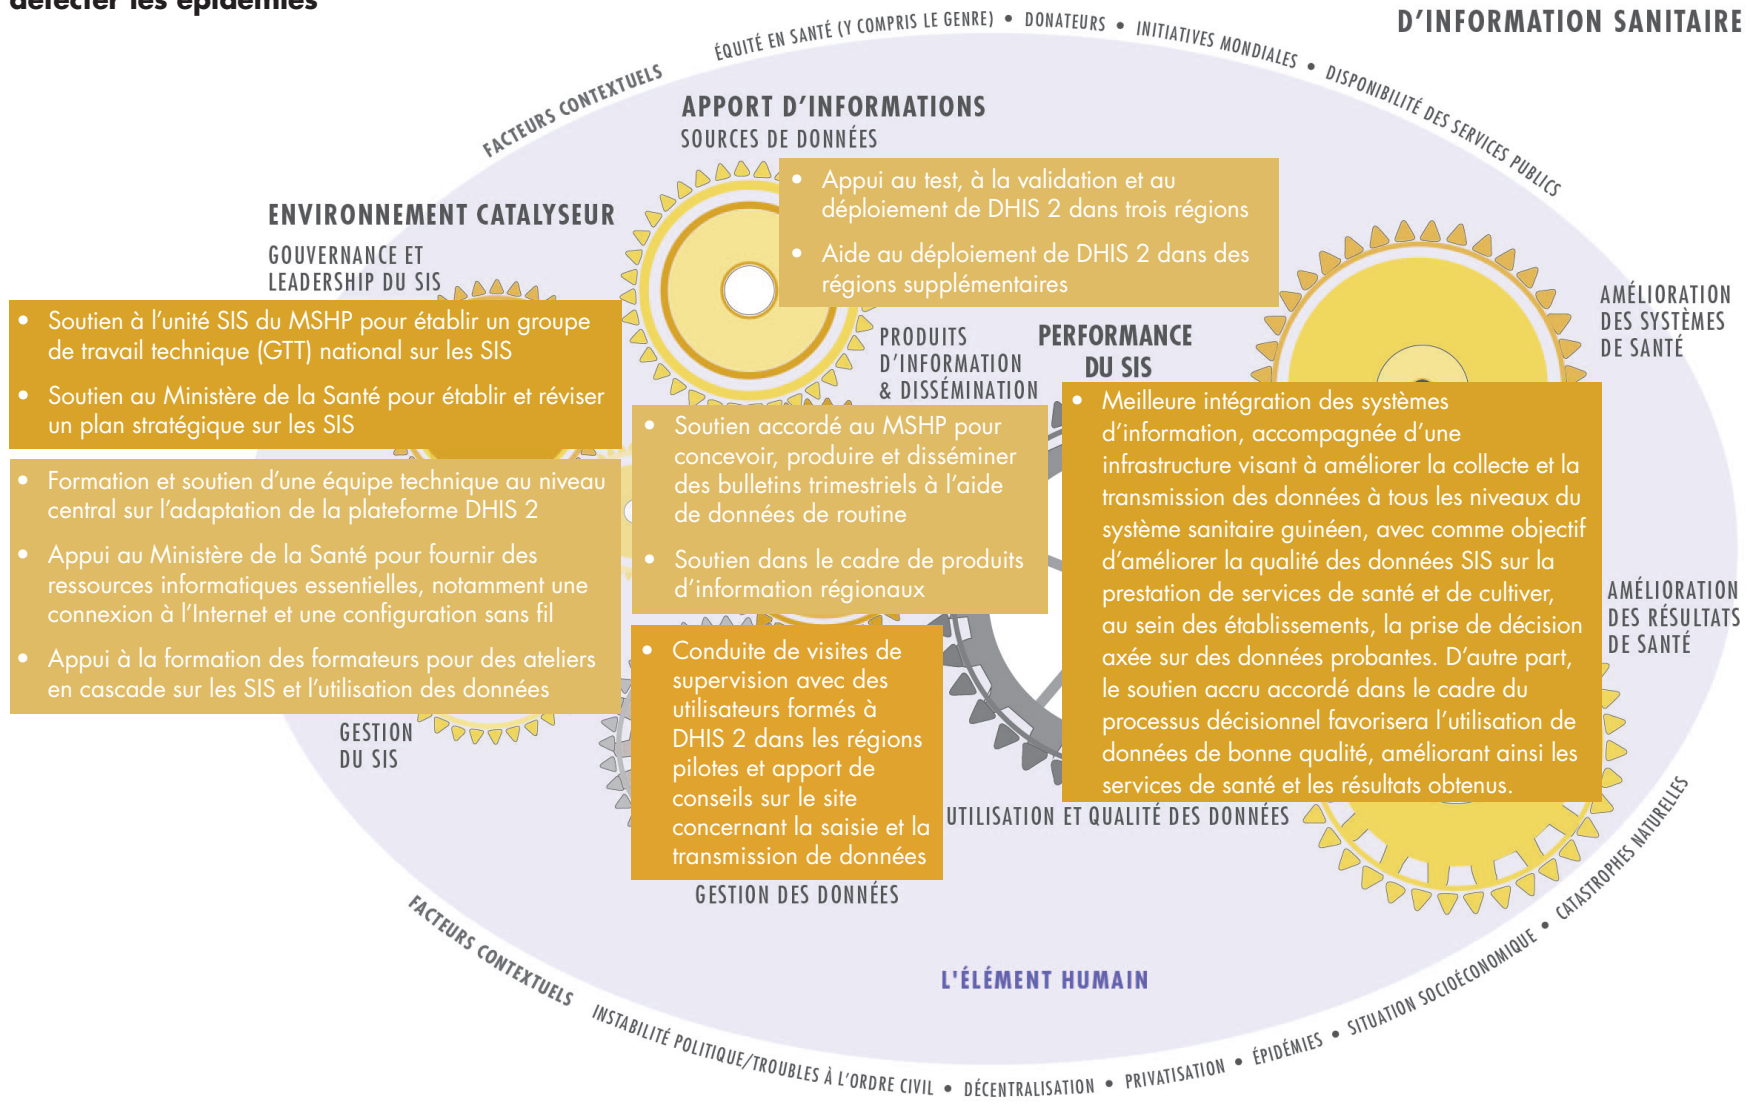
détecter les épidémies

D'INFORMATION SANITAIRE

FACTEURS CONTEXTUELS

ÉQUITÉ EN SANTÉ (Y COMPRIS LE GENRE) • DONATEURS • INITIATIVES MONDIALES • DISPONIBILITÉ DES SERVICES PUBLICS

APPORT D'INFORMATIONS

SOURCES DE DONNÉES

• Appui au test, à la validation et au déploiement de DHIS 2 dans trois régions

• Aide au déploiement de DHIS 2 dans des régions supplémentaires

ENVIRONNEMENT CATALYSEUR

GOUVERNANCE ET LEADERSHIP DU SIS

• Soutien à l'unité SIS du MSHP pour établir un groupe de travail technique (GTT) national sur les SIS

• Soutien au Ministère de la Santé pour établir et réviser un plan stratégique sur les SIS

• Formation et soutien d'une équipe technique au niveau central sur l'adaptation de la plateforme DHIS 2

• Appui au Ministère de la Santé pour fournir des ressources informatiques essentielles, notamment une connexion à l'Internet et une configuration sans fil

• Appui à la formation des formateurs pour des ateliers en cascade sur les SIS et l'utilisation des données

GESTION DU SIS

PRODUITS D'INFORMATION & DISSÉMINATION

• Soutien accordé au MSHP pour concevoir, produire et disséminer des bulletins trimestriels à l'aide de données de routine

• Soutien dans le cadre de produits d'information régionaux

• Conduite de visites de supervision avec des utilisateurs formés à DHIS 2 dans les régions pilotes et apport de conseils sur le site concernant la saisie et la transmission de données

GESTION DES DONNÉES

PERFORMANCE DU SIS

• Meilleure intégration des systèmes d'information, accompagnée d'une infrastructure visant à améliorer la collecte et la transmission des données à tous les niveaux du système sanitaire guinéen, avec comme objectif d'améliorer la qualité des données SIS sur la prestation de services de santé et de cultiver, au sein des établissements, la prise de décision axée sur des données probantes. D'autre part, le soutien accru accordé dans le cadre du processus décisionnel favorisera l'utilisation de données de bonne qualité, améliorant ainsi les services de santé et les résultats obtenus.

UTILISATION ET QUALITÉ DES DONNÉES

AMÉLIORATION DES SYSTÈMES DE SANTÉ

AMÉLIORATION DES RÉSULTATS DE SANTÉ

L'ÉLÉMENT HUMAIN

FACTEURS CONTEXTUELS

INSTABILITÉ POLITIQUE/TROUBLES À L'ORDRE CIVIL • DÉCENTRALISATION • PRIVATISATION • ÉPIDÉMIES • SITUATION SOCIOÉCONOMIQUE • CATASTROPHES NATURELLES